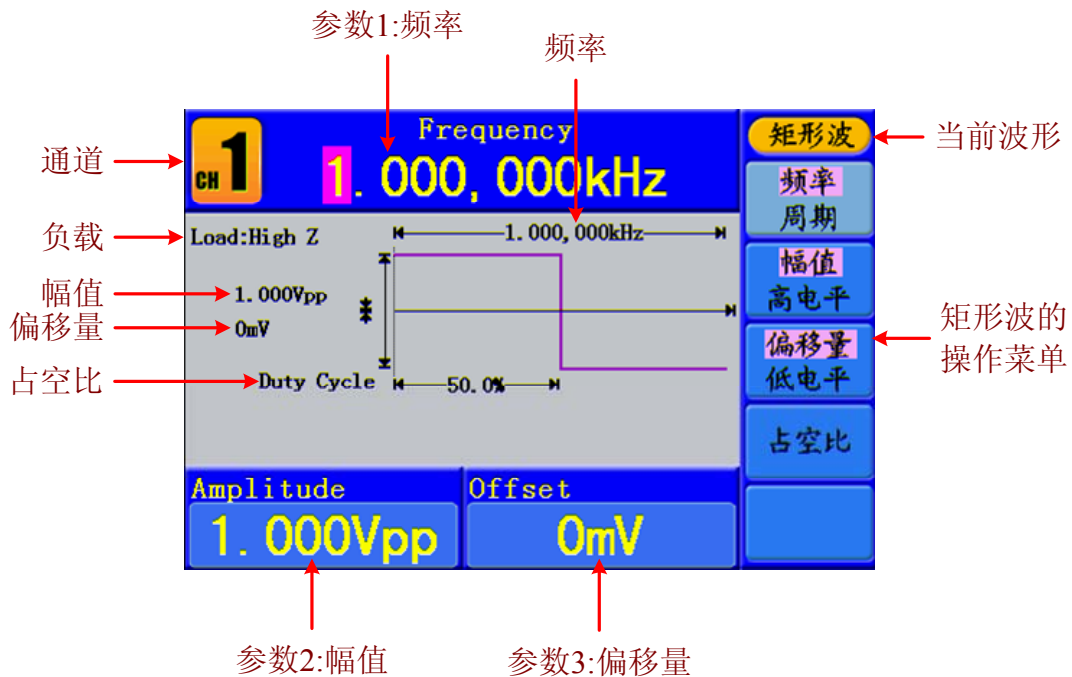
参数1:频率

频率

CH 1

Frequency

1.000,000kHz

矩形波

当前波形

通道

频率
周期

负载

Load:High Z

1.000,000kHz

幅值
高电平

幅值

1.000Vpp

偏移量

0mV

矩形波的
操作菜单

偏移量
低电平

占空比

Duty Cycle

50.0%

占空比

Amplitude

Offset

1.000Vpp

0mV

参数2:幅值

参数3:偏移量